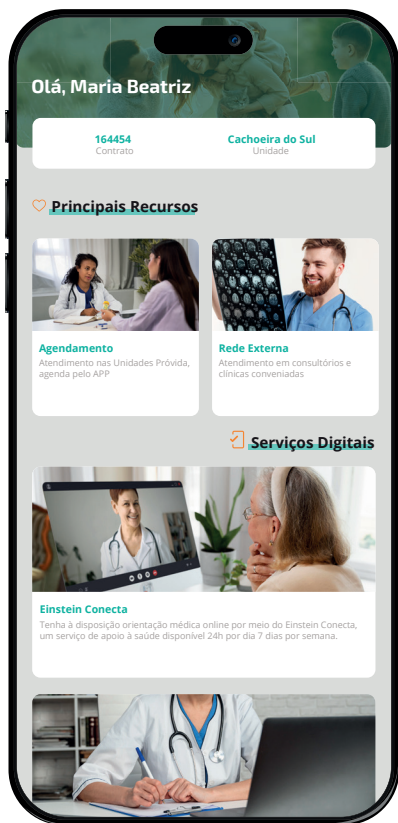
Olá, Maria Beatriz

164454
Contrato

Cachoeira do Sul
Unidade

Principais Recursos

Agendamento
Atendimento nas Unidades Próvida, agenda pelo APP

Rede Externa
Atendimento em consultórios e clínicas conveniadas

Serviços Digitais

Einstein Conecta
Tenha à disposição orientação médica online por meio do Einstein Conecta, um serviço de apoio à saúde disponível 24h por dia 7 dias por semana.